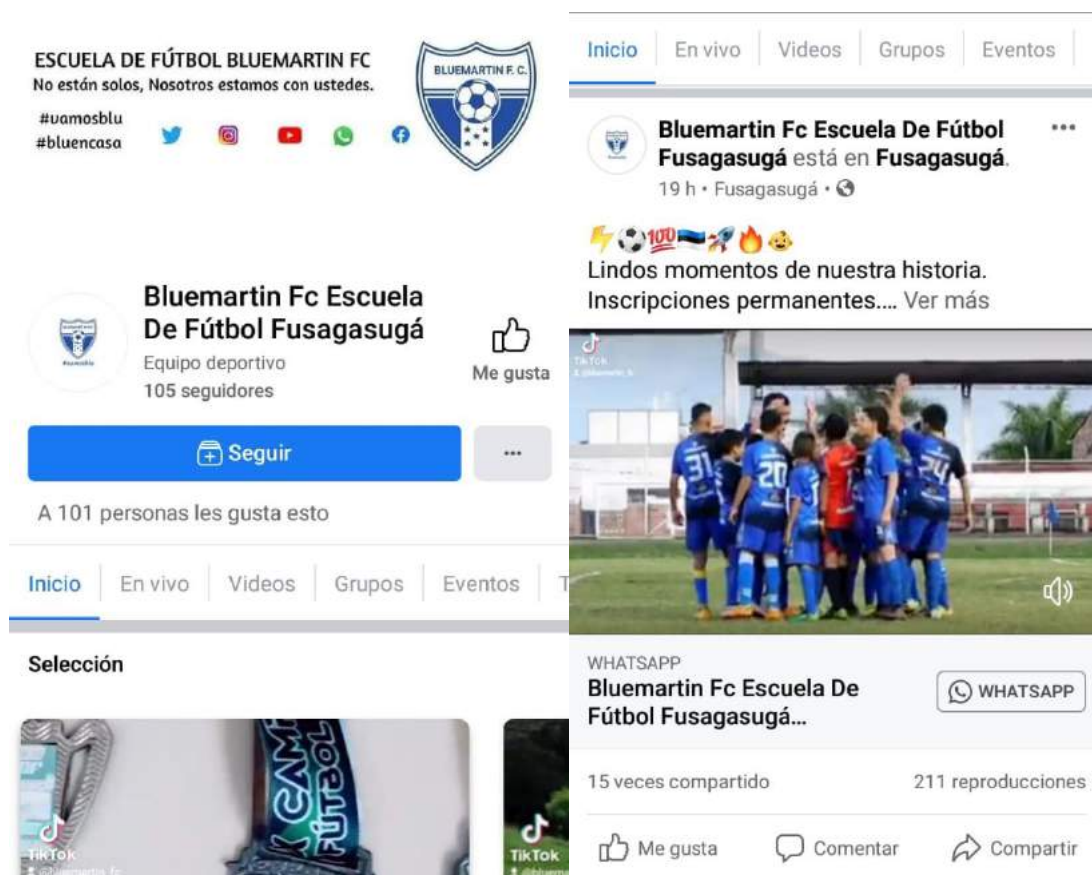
ESCUELA DE FÚTBOL BLUEMARTIN FC
No están solos, Nosotros estamos con ustedes.
#vamosblu
#bluencasa

BLUEMARTIN F. C.

Bluemartin Fc Escuela De Fútbol Fusagasugá
Equipo deportivo
105 seguidores

Me gusta

Seguir

...

A 101 personas les gusta esto

Inicio En vivo Videos Grupos Eventos T

Selección

TikTok

TikTok

Inicio En vivo Videos Grupos Eventos

Bluemartin Fc Escuela De Fútbol Fusagasugá está en Fusagasugá.
19 h • Fusagasugá •

...

⚡⚽💯🇪🇪🚀🔥

Lindos momentos de nuestra historia. Inscripciones permanentes.... Ver más

TikTok

WHATSAPP
Bluemartin Fc Escuela De Fútbol Fusagasugá...

WHATSAPP

15 veces compartido

211 reproducciones

Me gusta Comentar Compartir